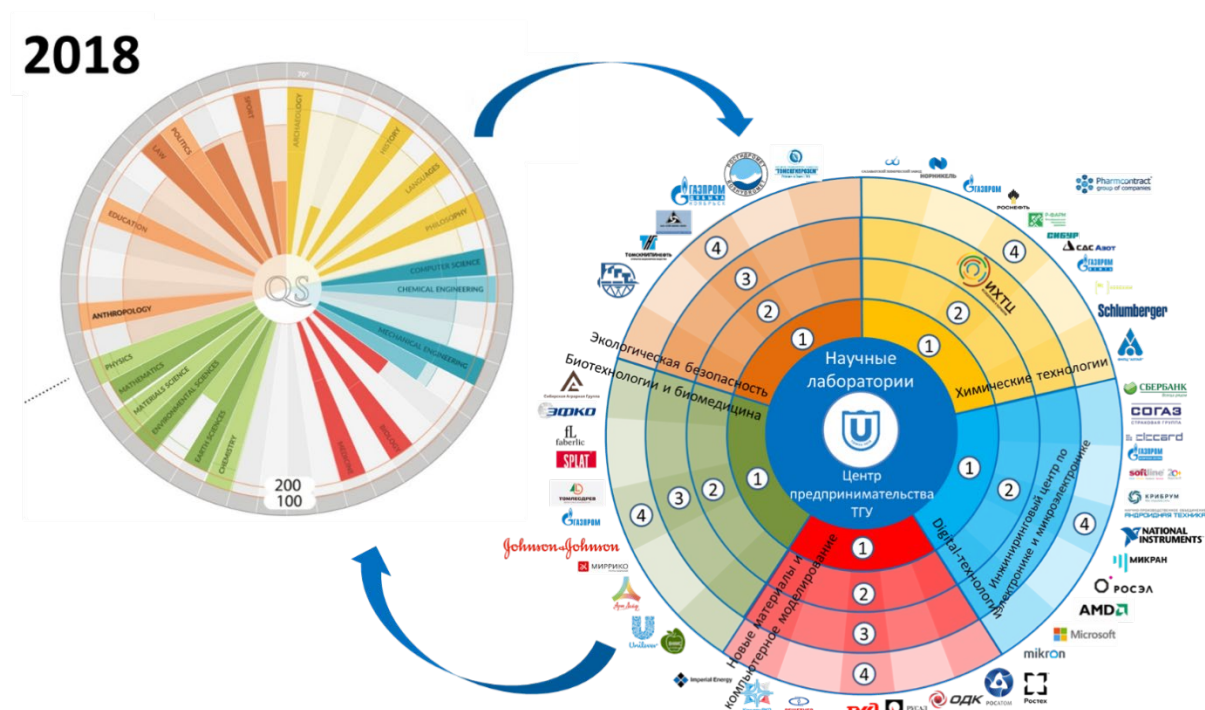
2018

SPORT
POLITICS
LAW
ARCHAEOLOGY
HISTORY
LANGUAGES
PHILOSOPHY
EDUCATION
COMPUTER SCIENCE
CHEMICAL ENGINEERING
ANTHROPOLOGY
MECHANICAL ENGINEERING
PHYSICS
MATHEMATICS
MATERIALS SCIENCE
ENVIRONMENTAL SCIENCES
EARTH SCIENCES
CHEMISTRY
MEDICINE
BIOLOGY
QS
200
100

ГАЗПРОМ
ТОМСКГЕОМОНИТОРИНГ
ТОМСКНИПИНЕФТЬ
НОРНИКЕЛЬ
ГАЗПРОМ
РОСНЕФТЬ
Pharmcontract group of companies
СИБУР
СДС Азот
ГАЗПРОМ
Schlumberger
ИХТЦ
4
3
2
1
4
2
1
Экологическая безопасность
Биотехнологии и биомедицина
Научные лаборатории
Химические технологии
Центр предпринимательства ТГУ
СБЕРБАНК
СОГАЗ
ЭФКО
faberlic
SPLAT
ТОМЛЕСДРЕВ
ГАЗПРОМ
Johnson & Johnson
МИРРИКО
Unilever
Imperial Energy
1
2
3
4
1
1
2
4
Инжиниринговый центр по электронике и микроэлектронике
Digital-технологии
1
2
3
4
Новые материалы и компьютерное моделирование
ГАЗПРОМ
softline
КРИБРУМ
NATIONAL INSTRUMENTS
МИКРАН
РОСЭЛ
AMD
Microsoft
mikron
ОДК
РОСАТОМ
РУСАЛ
Ростех